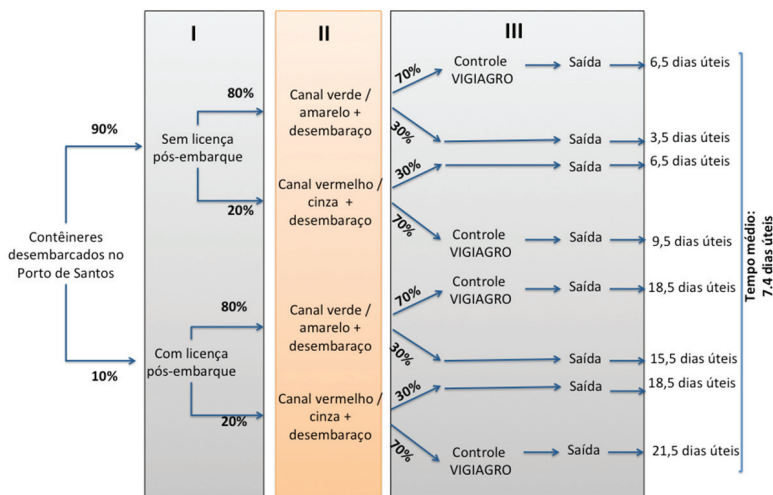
I

II

III

Contêineres desembarcados no Porto de Santos

90%

10%

Sem licença pós-embarque

80%

20%

Com licença pós-embarque

80%

20%

Canal verde / amarelo + desembaraço

Canal vermelho / cinza + desembaraço

Canal verde / amarelo + desembaraço

Canal vermelho / cinza + desembaraço

70%

Controle VIGIAGRO

Saída

6,5 dias úteis

30%

Saída

3,5 dias úteis

30%

Saída

6,5 dias úteis

70%

Controle VIGIAGRO

Saída

9,5 dias úteis

70%

Controle VIGIAGRO

Saída

18,5 dias úteis

30%

Saída

15,5 dias úteis

30%

Saída

18,5 dias úteis

70%

Controle VIGIAGRO

Saída

21,5 dias úteis

Tempo médio: 7.4 dias úteis